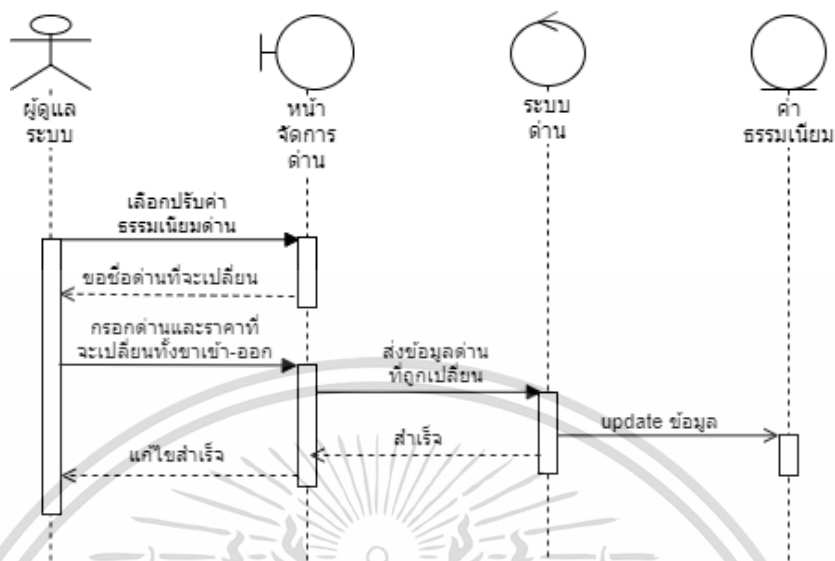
ผู้ดูแล
ระบบ

หน้า
จัดการ
ด่าน

ระบบ
ด่าน

ค่า
ธรรมเนียม

เลือกปรับค่า
ธรรมเนียมด่าน

ขอชื่อด่านที่จะเปลี่ยน

กรอกด่านและราคาที่
จะเปลี่ยนทั้งขาเข้า-ออก

ส่งข้อมูลด่าน
ที่ถูกเปลี่ยน

update ข้อมูล

สำเร็จ

แก้ไขสำเร็จ